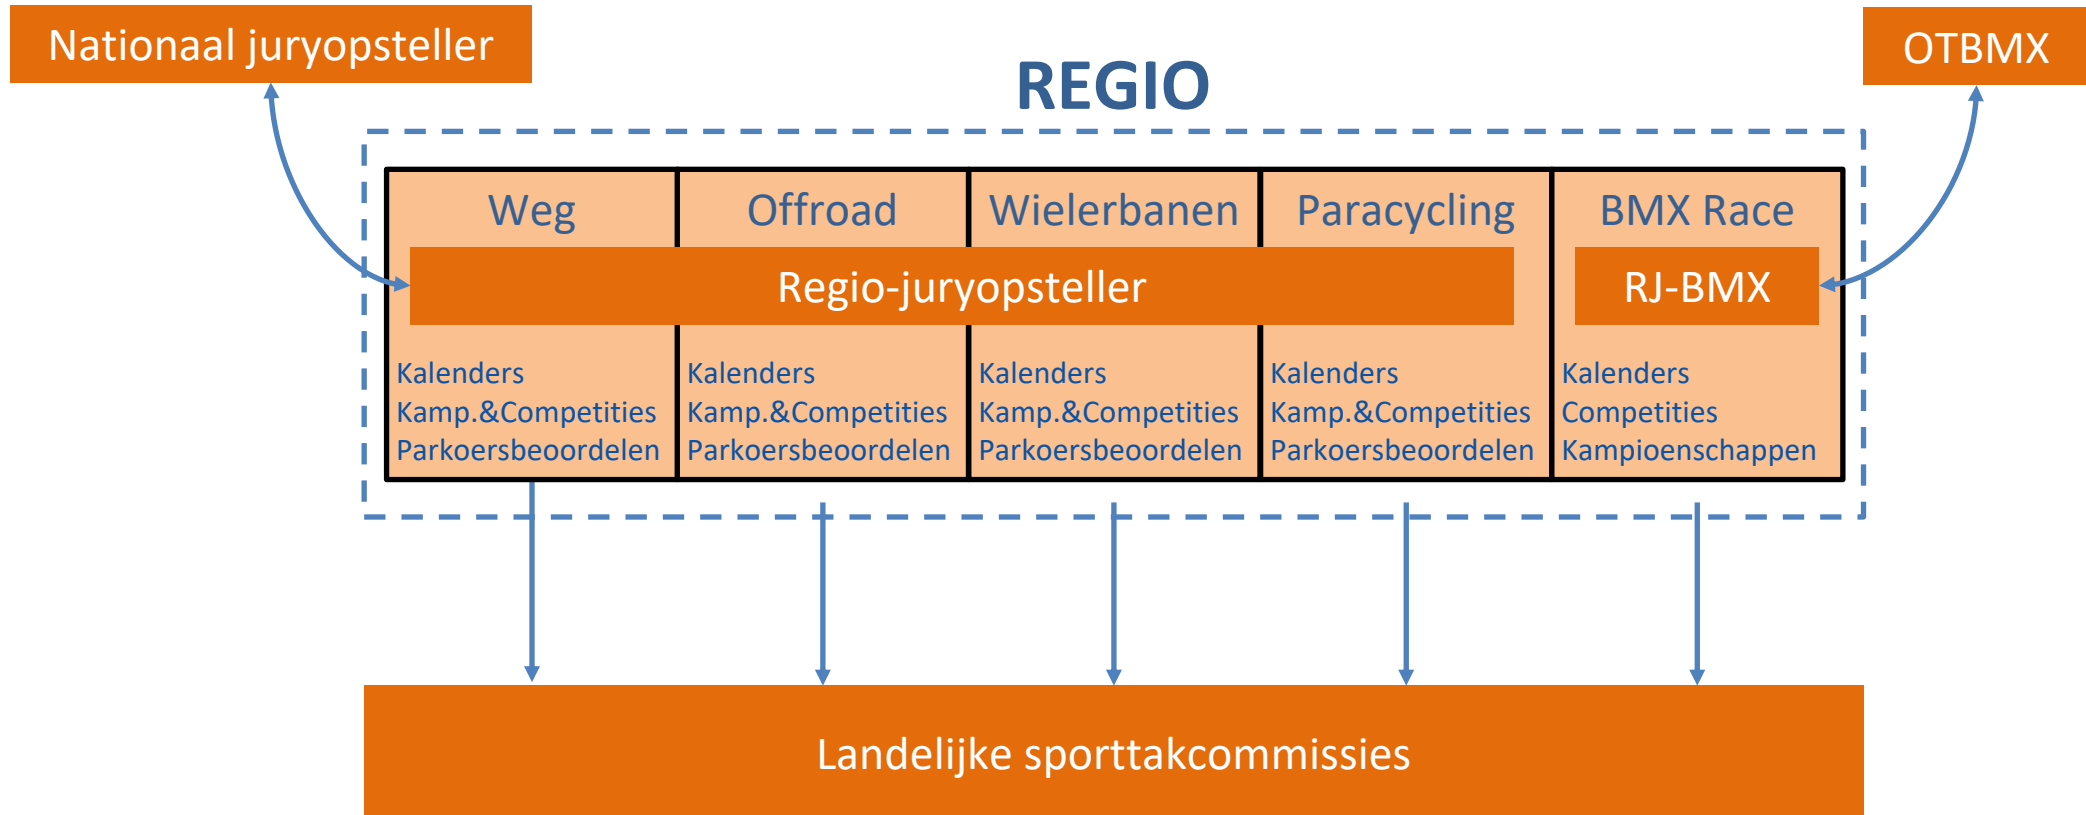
Nationaal juryopsteller

REGIO

OTBMX

Weg

Offroad

Wielerbanen

Paracycling

BMX Race

Regio-juryopsteller

RJ-BMX

Kalenders
Kamp.&Competities
Parkoersbeoordelen

Kalenders
Kamp.&Competities
Parkoersbeoordelen

Kalenders
Kamp.&Competities
Parkoersbeoordelen

Kalenders
Kamp.&Competities
Parkoersbeoordelen

Kalenders
Competities
Kampioenschappen

Landelijke sporttakcommissies